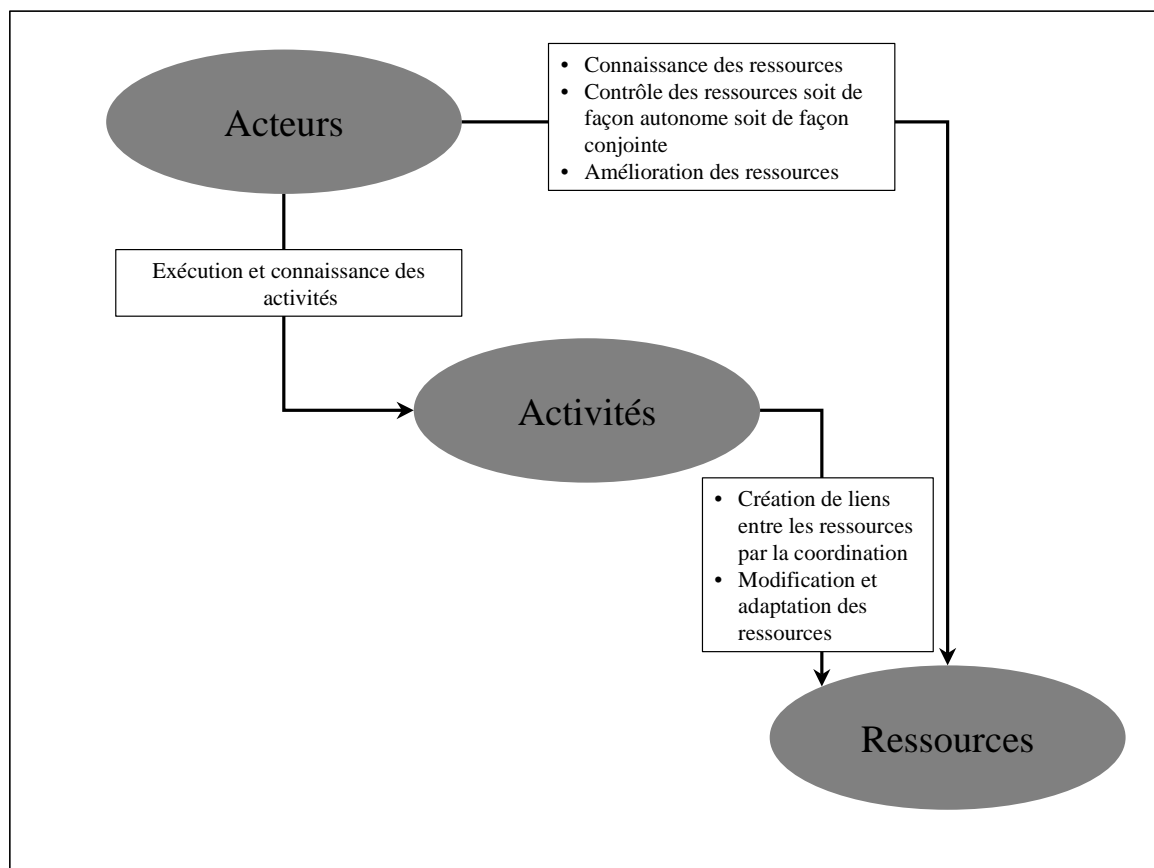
Acteurs

• Connaissance des ressources
• Contrôle des ressources soit de façon autonome soit de façon conjointe
• Amélioration des ressources

Exécution et connaissance des activités

Activités

• Création de liens entre les ressources par la coordination
• Modification et adaptation des ressources

Ressources